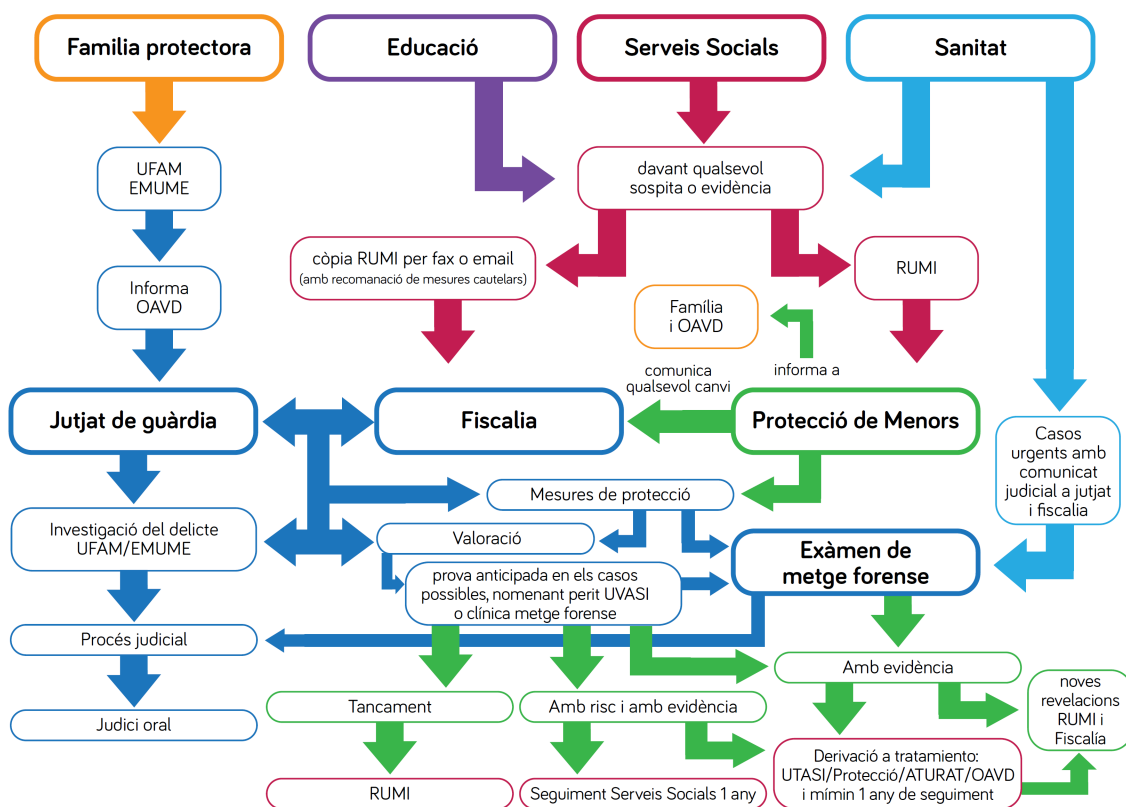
Familia protectora

Educació

Serveis Socials

Sanitat

UFAM
EMUME

davant qualsevol sospita o evidència

còpia RUMI per fax o email
(amb recomanació de mesures cautelars)

RUMI

Informa
OAVD

Família
i OAVD

comunica qualsevol canvi

informa a

Jutjat de guàrdia

Fiscalia

Protecció de Menors

Casos urgents amb comunicat judicial a jutjat i fiscalia

Mesures de protecció

Investigació del delicte
UFAM/EMUME

Valoració

Exàmen de metge forense

prova anticipada en els casos possibles, nomenant perit UVASI o clínica metge forense

Procés judicial

Amb evidència

noves revelacions RUMI i Fiscalía

Judici oral

Tancament

Amb risc i amb evidència

Derivació a tratamiento:
UTASI/Protecció/ATURAT/OAVD
i mímin 1 any de seguiment

RUMI

Seguiment Serveis Socials 1 any